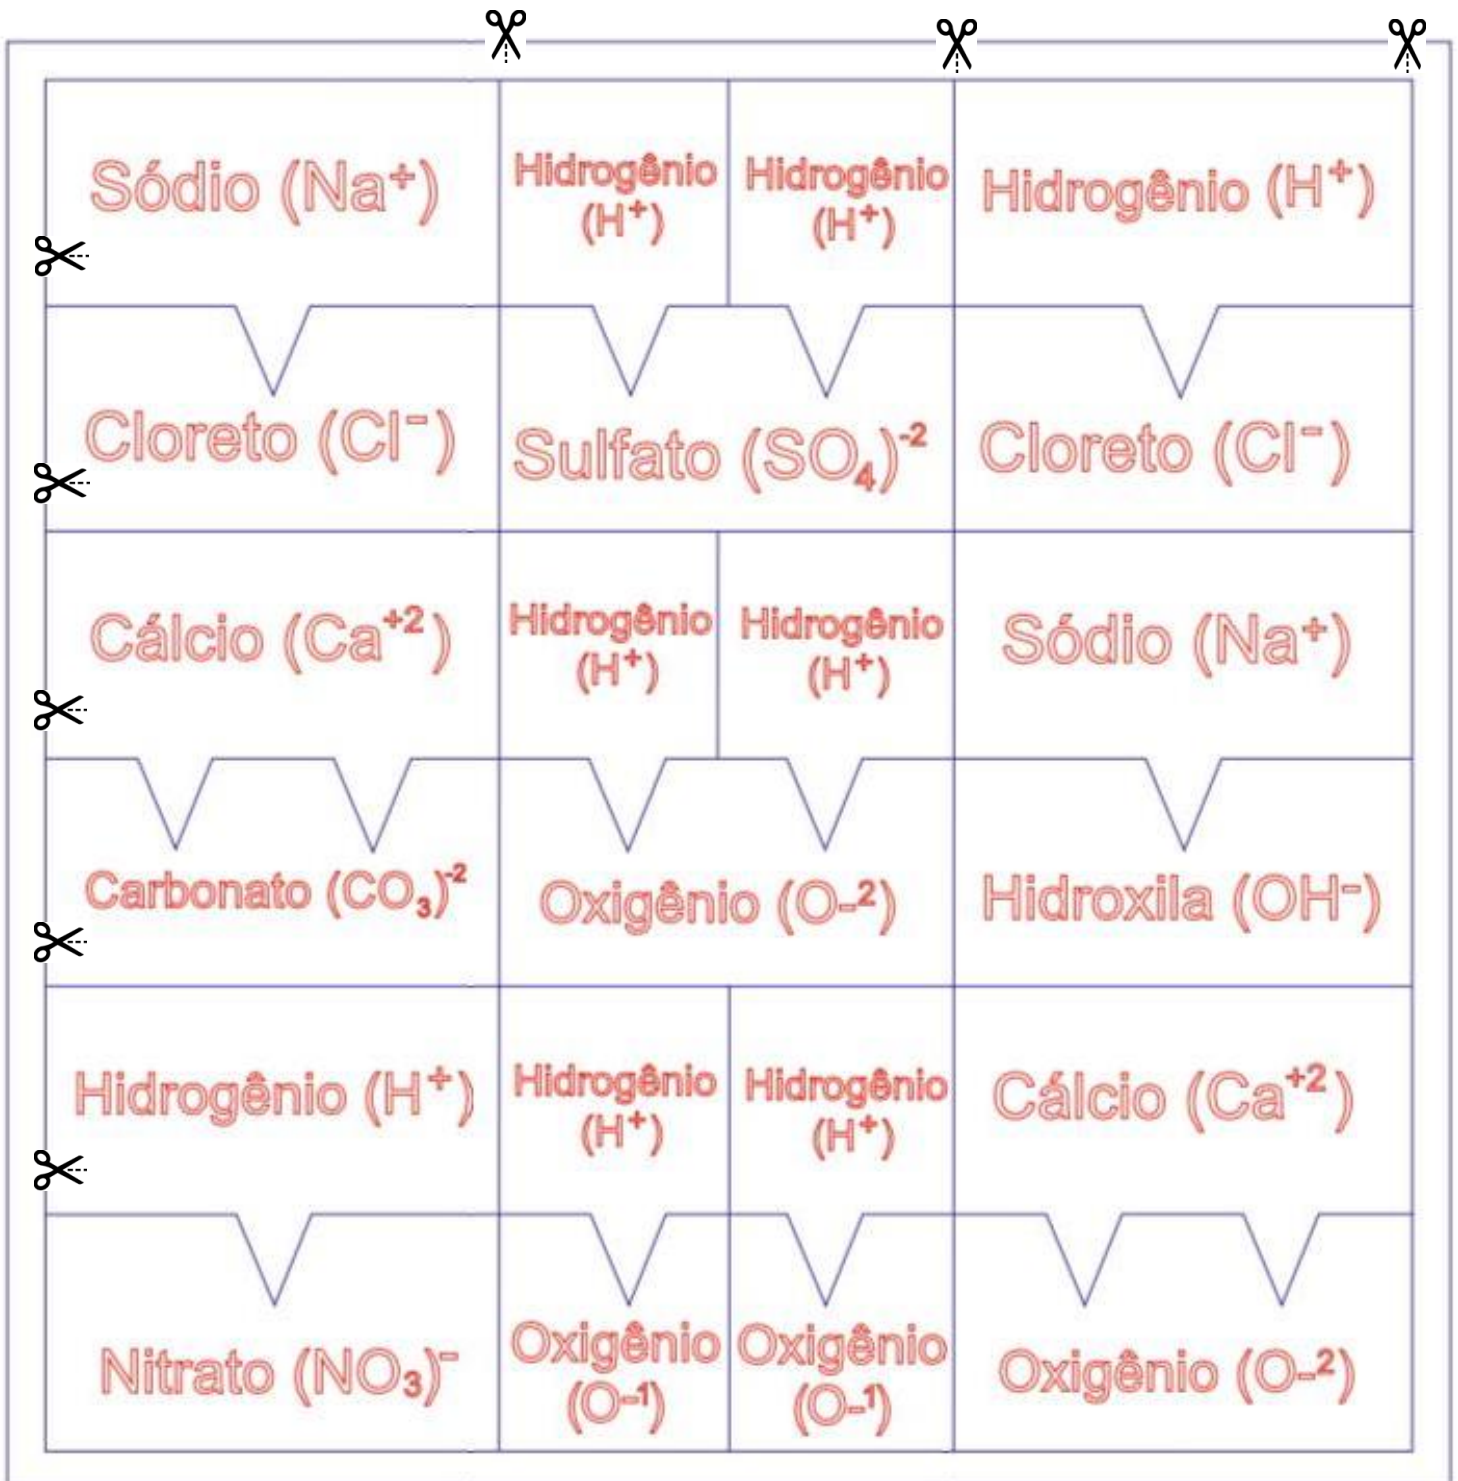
Sódio ($Na^{+}$)

Hidrogênio ($H^{+}$)

Hidrogênio ($H^{+}$)

Hidrogênio ($H^{+}$)

Cloreto ($Cl^{-}$)

Sulfato $(SO_4)^{-2}$

Cloreto ($Cl^{-}$)

Cálcio ($Ca^{+2}$)

Hidrogênio ($H^{+}$)

Hidrogênio ($H^{+}$)

Sódio ($Na^{+}$)

Carbonato $(CO_3)^{-2}$

Oxigênio ($O^{-2}$)

Hidroxila ($OH^{-}$)

Hidrogênio ($H^{+}$)

Hidrogênio ($H^{+}$)

Hidrogênio ($H^{+}$)

Cálcio ($Ca^{+2}$)

Nitrato $(NO_3)^{-}$

Oxigênio ($O^{-1}$)

Oxigênio ($O^{-1}$)

Oxigênio ($O^{-2}$)